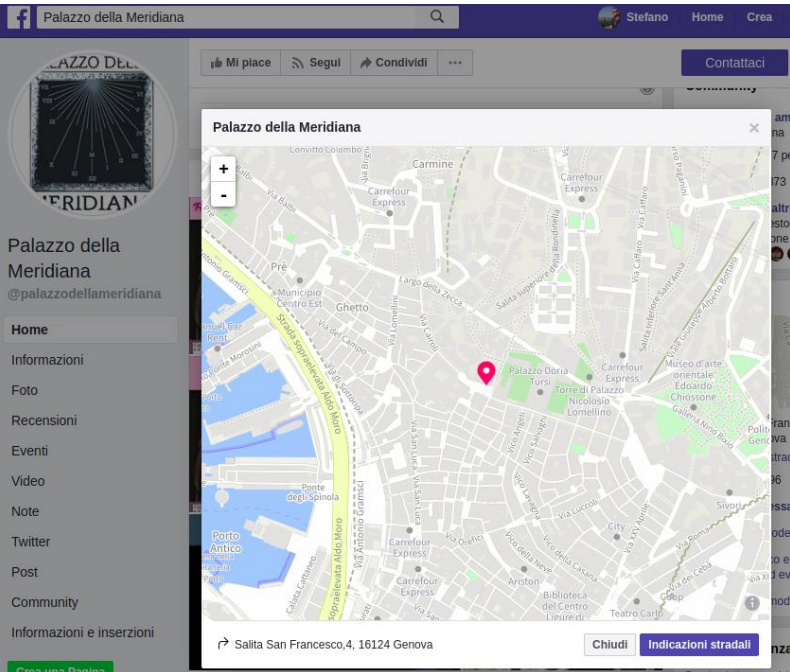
Palazzo della Meridiana

Stefano Home Crea

Mi piace Segui Condividi ···

Contattaci

Palazzo della Meridiana

@palazzodellameridiana

Home
Informazioni
Foto
Recensioni
Eventi
Video
Note
Twitter
Post
Community
Informazioni e inserzioni

Palazzo della Meridiana

+
-

Convitto Colombo
Carmine
Carrefour Express
Carrefour Express
Pré
Municipio Centro Est
Ghetto
Largo della Zecca
Salita superiore della Rondinella
Via del Campo
Via Lomellini
Via Cairoli
Strada Sopraelevata Aldo Moro
Palazzo Doria Tursi
Torre di Palazzo Nicolosio Lomellino
Carrefour Express
Museo d'arte orientale Edoardo Chiossone
Galleria Nino Bixio
Via San Luca
Via Sant'Anna
Vico Angeli
Via Luccoli
Ponte degli Spinola
Porto Antico
Carrefour Express
Carrefour Express
Via Orefici
Vico delle Fieno
Vico della Casana
Ariston
Biblioteca del Centro Ligure di
Teatro Carlo
Via XXV Aprile
Via Roma
Via Caffaro
City
Sivori
Strada Sopraelevata Aldo Moro
Calata Cattaneo
Via Antonio Gramsci

Salita San Francesco,4, 16124 Genova

Chiudi
Indicazioni stradali

Crea una Pagina